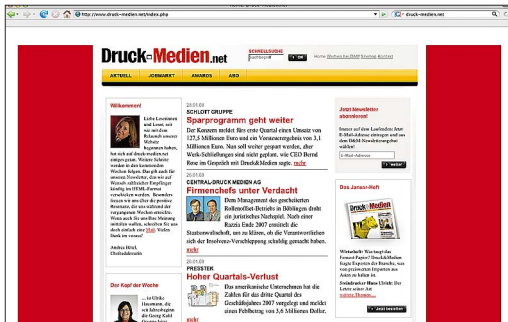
http://www.druck-medien.net/index.php

druck-medien.net

Druck Medien.net

SCHNELLSUCHE

Home | Weiterempfehlen | Impressum | Kontakt

AKTUELL | JOBMARKT | AWARDS | ABO

Willkommen!

Liebe Leserinnen und Leser, mit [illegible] Relaunch unserer Website begrüßen haben, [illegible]

Andrea Hösl, Chefredakteurin

20.01.03
SCHLOTT GRUPPE
Sparprogramm geht weiter

Der Konzern meldet fürs erste Quartal einen Umsatz von 127,5 Millionen Euro und ein Vorsteuerergebnis von 3,1 Millionen Euro. Nun soll weiter gespart werden, aber Werk-Schließungen sind nicht geplant, wie CEO Bernd Rose im Gespräch mit Druck&Medien sagte. mehr

20.01.03
CENTRAL-DRUCK MEDIEN AG
Firmenchefs unter Verdacht

Dem Management des geschlossenen Rollenoffset-Betriebs in Böblingen droht ein juristisches Nachspiel. Nach einer Razzia Ende 2007 ermittelt die Staatsanwaltschaft, ob es, die Verantwortlichen sich der Insolvenz-Verschleppung schuldig gemacht haben. mehr

20.01.03
PRESSTEK
Hoher Quartals-Verlust

Das amerikanische Unternehmen hat die Zahlen für das dritte Quartal des Geschäftsjahres 2007 vorgelegt und meldet einen Fehlbetrag von 3,6 Millionen Dollar.

Der Kopf der Woche

Jetzt Newsletter abonnieren!

E-Mail-Adresse

weiter

Das Januar-Heft

Druck Medien

Jetzt bestellen